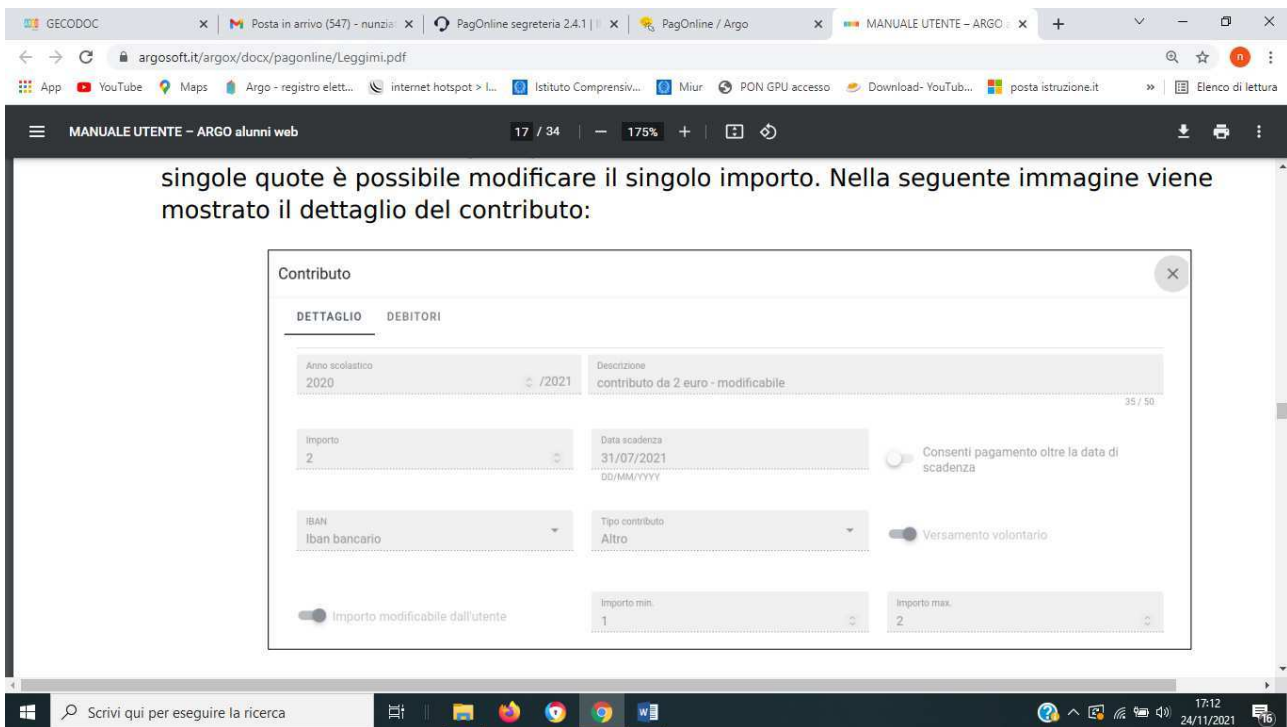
GECODOC × | Posta in arrivo (547) - nunzia × | PagOnline segreteria 2.4.1 | × | PagOnline / Argo × | MANUALE UTENTE – ARGO × | +

argosoft.it/argox/docx/pagonline/Leggimi.pdf

App YouTube Maps Argo - registro elett... internet hotspot > l... Istituto Comprensiv... Miur PON GPU accesso Download- YouTub... posta istruzione.it » Elenco di lettura

MANUALE UTENTE – ARGO alunni web 17 / 34 | — 175% +

singole quote è possibile modificare il singolo importo. Nella seguente immagine viene mostrato il dettaglio del contributo:

Contributo

DETTAGLIO DEBITORI

Anno scolastico
2020 /2021

Descrizione
contributo da 2 euro - modificabile
35 / 50

Importo
2

Data scadenza
31/07/2021
DD/MM/YYYY

Consenti pagamento oltre la data di scadenza

IBAN
Iban bancario

Tipo contributo
Altro

Versamento volontario

Importo modificabile dall'utente

Importo min.
1

Importo max.
2

Scrivi qui per eseguire la ricerca

17:12
24/11/2021
16